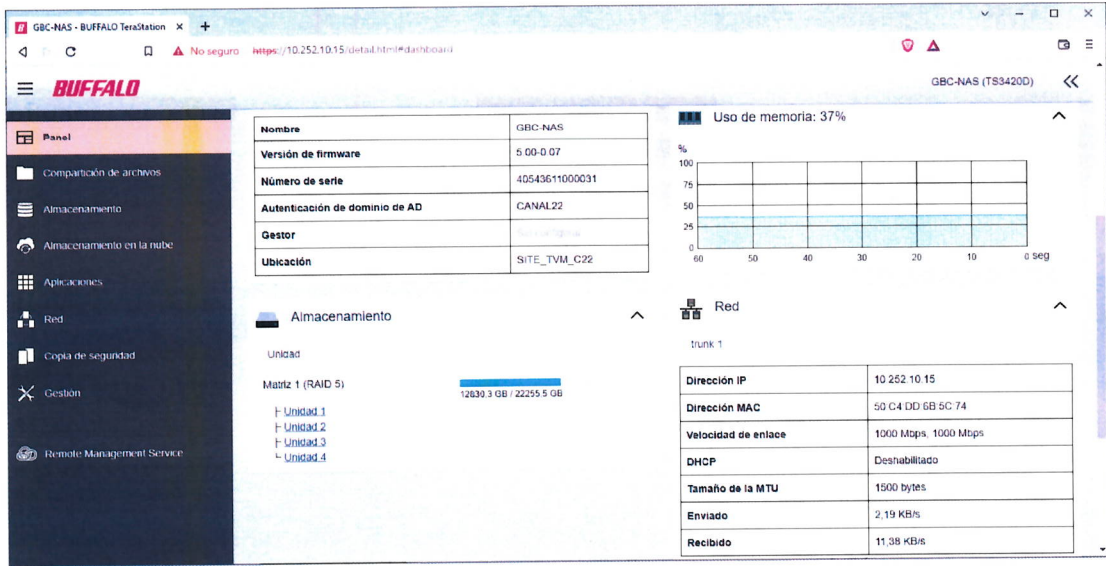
GBC-NAS - BUFFALO TeraStation ×

No seguro https://10.252.10.15/detail.html#dashboard

BUFFALO

GBC-NAS (TS3420D)

Panel

Compartición de archivos

Almacenamiento

Almacenamiento en la nube

Aplicaciones

Red

Copia de seguridad

Gestión

Remote Management Service

| Nombre | GBC-NAS |
|---|---|
| Versión de firmware | 5.00-0.07 |
| Número de serie | 40543611000031 |
| Autenticación de dominio de AD | CANAL22 |
| Gestor | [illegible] |
| Ubicación | SITE_TVM_C22 |

Uso de memoria: 37%

%
100
75
50
25
0
60 50 40 30 20 10 0 seg

Almacenamiento

Unidad

Matriz 1 (RAID 5)

12830.3 GB / 22255.5 GB

Unidad 1
Unidad 2
Unidad 3
Unidad 4

Red

trunk 1

| Dirección IP | 10.252.10.15 |
|---|---|
| Dirección MAC | 50:C4:DD:6B:5C:74 |
| Velocidad de enlace | 1000 Mbps, 1000 Mbps |
| DHCP | Deshabilitado |
| Tamaño de la MTU | 1500 bytes |
| Enviado | 2,19 KB/s |
| Recibido | 11,38 KB/s |